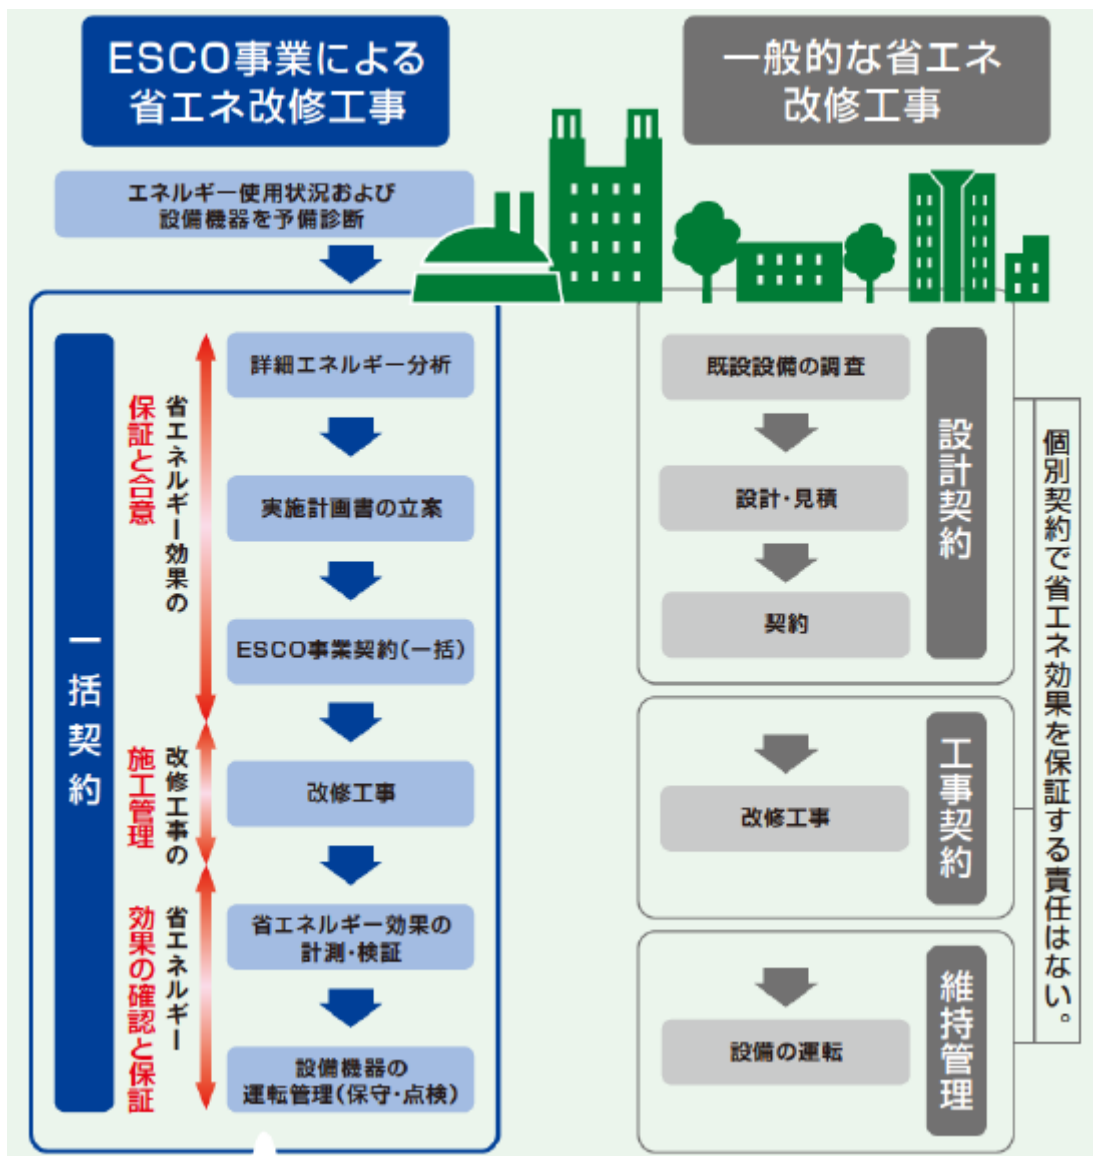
ESCO事業による省エネ改修工事

一般的な省エネ改修工事

エネルギー使用状況および設備機器を予備診断

一括契約

省エネルギー効果の保証と合意

詳細エネルギー分析

実施計画書の立案

ESCO事業契約(一括)

改修工事の施工管理

改修工事

省エネルギー効果の確認と保証

省エネルギー効果の計測・検証

設備機器の運転管理(保守・点検)

既設設備の調査

設計・見積

契約

設計契約

改修工事

工事契約

設備の運転

維持管理

個別契約で省エネ効果を保証する責任はない。